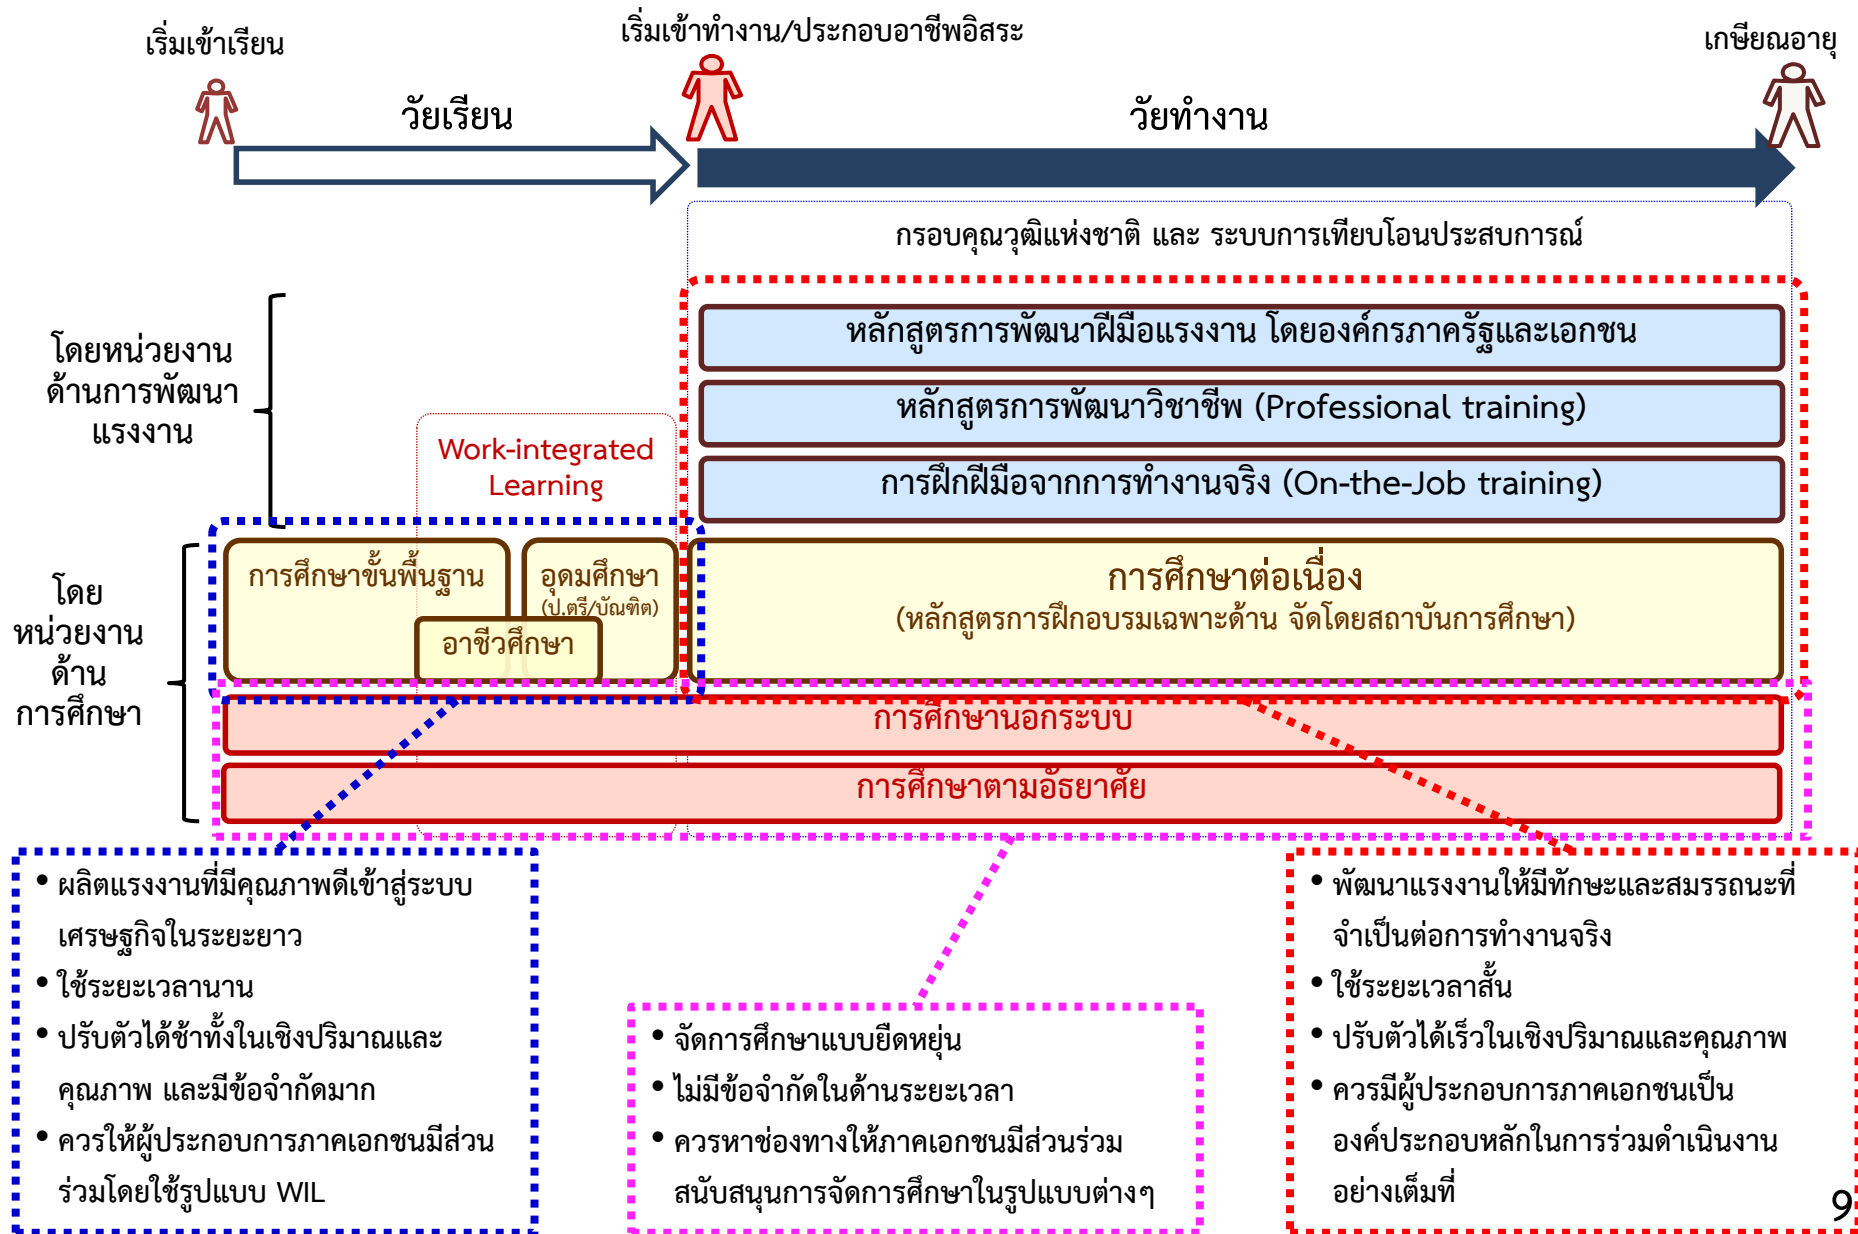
เริ่มเข้าเรียน

เริ่มเข้าทำงาน/ประกอบอาชีพอิสระ

เกษียณอายุ

วัยเรียน

วัยทำงาน

กรอบคุณวุฒิแห่งชาติ และ ระบบการเทียบโอนประสบการณ์

โดยหน่วยงานด้านการพัฒนาแรงงาน

หลักสูตรการพัฒนาฝีมือแรงงาน โดยองค์กรภาครัฐและเอกชน

หลักสูตรการพัฒนาวิชาชีพ (Professional training)

Work-integrated Learning

การฝึกฝีมือจากการทำงานจริง (On-the-Job training)

โดยหน่วยงานด้านการศึกษา

การศึกษาขั้นพื้นฐาน

อุดมศึกษา (ป.ตรี/บัณฑิต)

อาชีวศึกษา

การศึกษาต่อเนื่อง (หลักสูตรการฝึกอบรมเฉพาะด้าน จัดโดยสถาบันการศึกษา)

การศึกษานอกระบบ

การศึกษาตามอัธยาศัย

• ผลิตแรงงานที่มีคุณภาพดีเข้าสู่ระบบเศรษฐกิจในระยะยาว
• ใช้ระยะเวลานาน
• ปรับตัวได้ช้าทั้งในเชิงปริมาณและคุณภาพ และมีข้อจำกัดมาก
• ควรให้ผู้ประกอบการภาคเอกชนมีส่วนร่วมโดยใช้รูปแบบ WIL

• จัดการศึกษาแบบยืดหยุ่น
• ไม่มีข้อจำกัดในด้านระยะเวลา
• ควรหาช่องทางให้ภาคเอกชนมีส่วนร่วมสนับสนุนการจัดการศึกษาในรูปแบบต่างๆ

• พัฒนาแรงงานให้มีทักษะและสมรรถนะที่จำเป็นต่อการทำงานจริง
• ใช้ระยะเวลาสั้น
• ปรับตัวได้เร็วในเชิงปริมาณและคุณภาพ
• ควรมีผู้ประกอบการภาคเอกชนเป็นองค์ประกอบหลักในการร่วมดำเนินงานอย่างเต็มที่

9